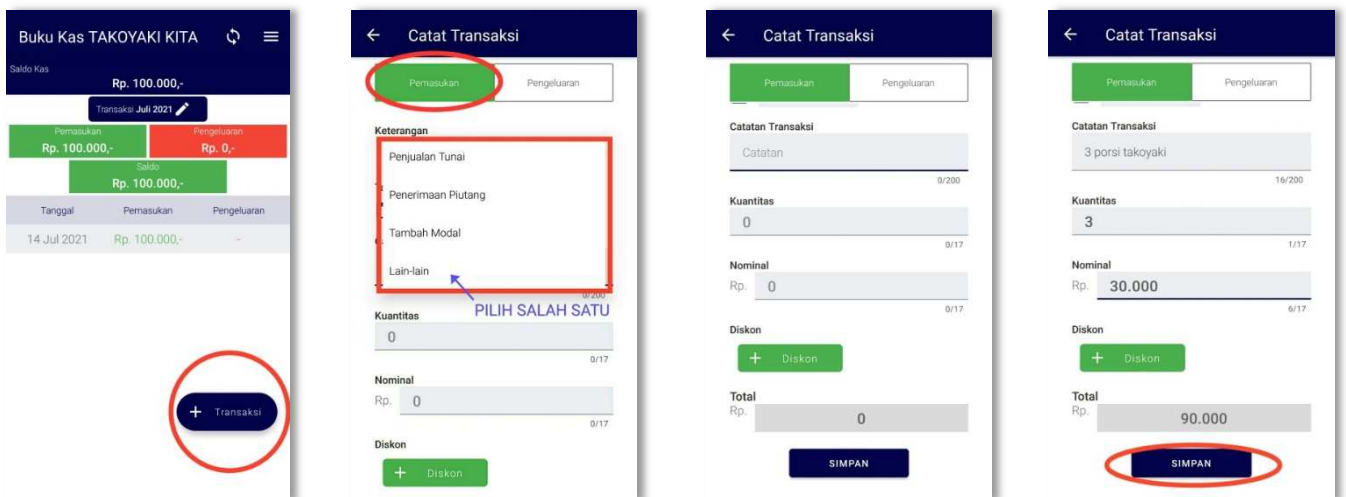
Buku Kas TAKOYAKI KITA

Saldo Kas
Rp. 100.000,-

Transaksi Juli 2021

Pemasukan
Rp. 100.000,-

Pengeluaran
Rp. 0,-

Saldo
Rp. 100.000,-

| Tanggal | Pemasukan | Pengeluaran |
|---|---|---|
| 14 Jul 2021 | Rp. 100.000,- | - |

+ Transaksi

← Catat Transaksi

Pemasukan | Pengeluaran

Keterangan

Penjualan Tunai

Penerimaan Piutang

Tambah Modal

Lain-lain

PILIH SALAH SATU

0/200

Kuantitas
0
0/17

Nominal
Rp. 0
0/17

Diskon
+ Diskon

← Catat Transaksi

Pemasukan | Pengeluaran

Catatan Transaksi
Catatan
0/200

Kuantitas
0
0/17

Nominal
Rp. 0
0/17

Diskon
+ Diskon

Total
Rp.
0

SIMPAN

← Catat Transaksi

Pemasukan | Pengeluaran

Catatan Transaksi
3 porsi takoyaki
16/200

Kuantitas
3
1/17

Nominal
Rp. 30.000
6/17

Diskon
+ Diskon

Total
Rp.
90.000

SIMPAN